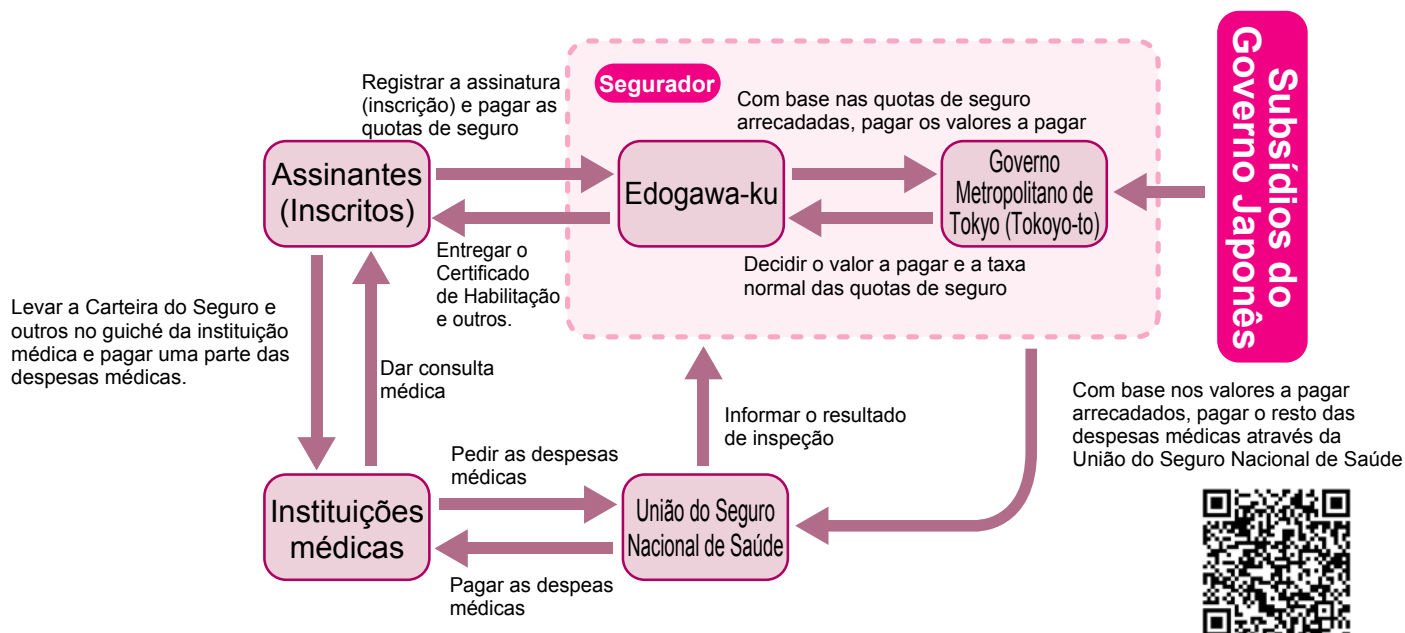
Segurador

Registrar a assinatura (inscrição) e pagar as quotas de seguro

Com base nas quotas de seguro arrecadadas, pagar os valores a pagar

Subsídios do Governo Japonês

Assinantes (Inscritos)

Edogawa-ku

Governo Metropolitano de Tokyo (Tokoyo-to)

Entregar o Certificado de Habilitação e outros.

Decidir o valor a pagar e a taxa normal das quotas de seguro

Levar a Carteira do Seguro e outros no guichê da instituição médica e pagar uma parte das despesas médicas.

Dar consulta médica

Informar o resultado de inspeção

Com base nos valores a pagar arrecadados, pagar o resto das despesas médicas através da União do Seguro Nacional de Saúde

Pedir as despesas médicas

Instituições médicas

União do Seguro Nacional de Saúde

Pagar as despeas médicas